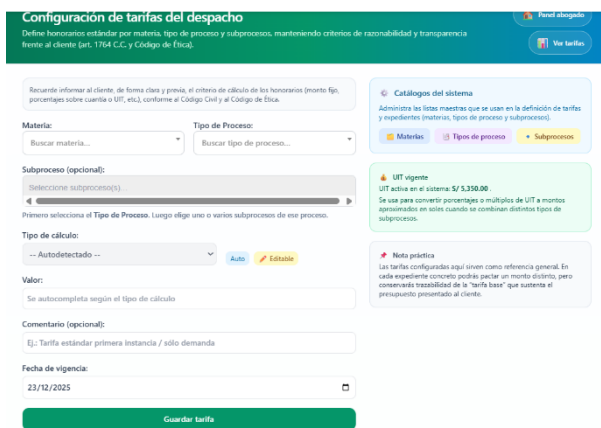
Configuración de tarifas del despacho

Define honorarios estándar por materia, tipo de proceso y subprocesos, manteniendo criterios de razonabilidad y transparencia frente al cliente (art. 1764 C.C. y Código de Ética).

Panel abogado

Ver tarifas

Recuerde informar al cliente, de forma clara y previa, el criterio de cálculo de los honorarios (monto fijo, porcentajes sobre cuantía o UIT, etc.), conforme al Código Civil y al Código de Ética.

Materia:

Buscar materia...

Tipo de Proceso:

Buscar tipo de proceso...

Subproceso (opcional):

Seleccione subproceso(s)...

Primero selecciona el Tipo de Proceso. Luego elige uno o varios subprocesos de ese proceso.

Tipo de cálculo:

-- Autodetectado --

Auto

Editable

Valor:

Se autocompleta según el tipo de cálculo

Comentario (opcional):

Ej.: Tarifa estándar primera instancia / sólo demanda

Fecha de vigencia:

23/12/2025

Guardar tarifa

Catálogos del sistema

Administra las listas maestras que se usan en la definición de tarifas y expedientes (materias, tipos de proceso y subprocesos).

Materias

Tipos de proceso

Subprocesos

UIT vigente

UIT activa en el sistema: S/ 5,350.00 .

Se usa para convertir porcentajes o múltiplos de UIT a montos aproximados en soles cuando se combinan distintos tipos de subprocesos.

Nota práctica

Las tarifas configuradas aquí sirven como referencia general. En cada expediente concreto podrás pactar un monto distinto, pero conservarás trazabilidad de la "tarifa base" que sustenta el presupuesto presentado al cliente.